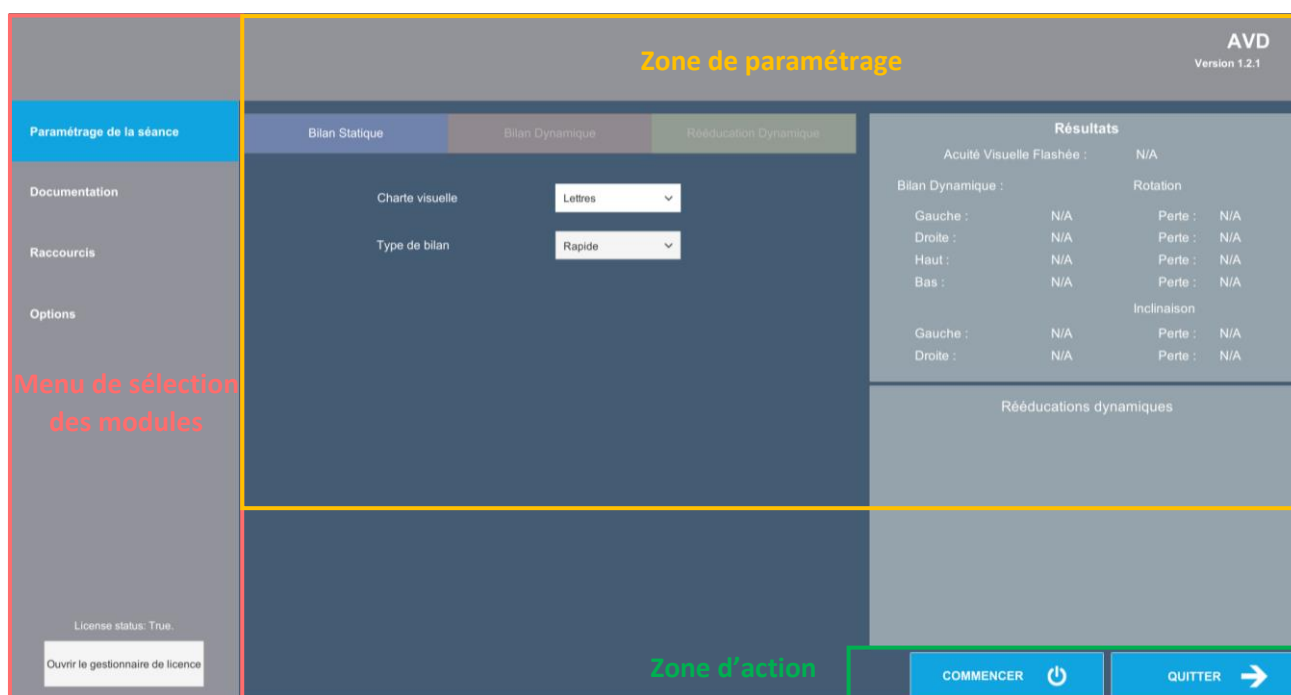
Zone de paramétrage

AVD
Version 1.2.1

Paramétrage de la séance

Documentation

Raccourcis

Options

Menu de sélection des modules

License status: True.

Ouvrir le gestionnaire de licence

Bilan Statique | Bilan Dynamique | Rééducation Dynamique

Charte visuelle Lettres

Type de bilan Rapide

Résultats

Acuité Visuelle Flashée : N/A

Bilan Dynamique : Rotation

Gauche : N/A Perte : N/A
Droite : N/A Perte : N/A
Haut : N/A Perte : N/A
Bas : N/A Perte : N/A

Inclinaison

Gauche : N/A Perte : N/A
Droite : N/A Perte : N/A

Rééducations dynamiques

Zone d'action

COMMENCER

QUITTER